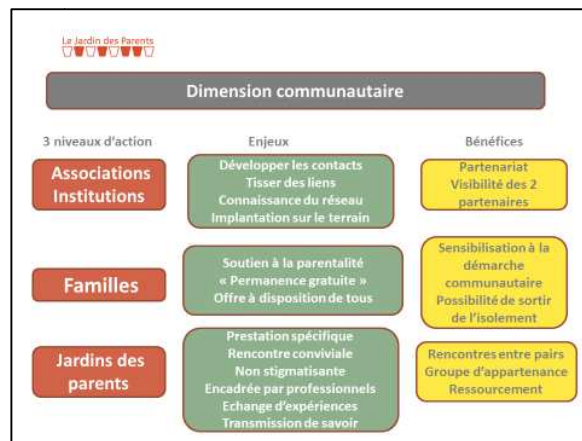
Le Jardin des Parents

Dimension communautaire

3 niveaux d'action

Enjeux

Bénéfices

Associations Institutions

Développer les contacts
Tisser des liens
Connaissance du réseau
Implantation sur le terrain

Partenariat
Visibilité des 2 partenaires

Familles

Soutien à la parentalité
« Permanence gratuite »
Offre à disposition de tous

Sensibilisation à la démarche communautaire
Possibilité de sortir de l'isolement

Jardins des parents

Prestation spécifique
Rencontre conviviale
Non stigmatisante
Encadrée par professionnels
Echange d'expériences
Transmission de savoir

Rencontres entre pairs
Groupe d'appartenance
Ressourcement